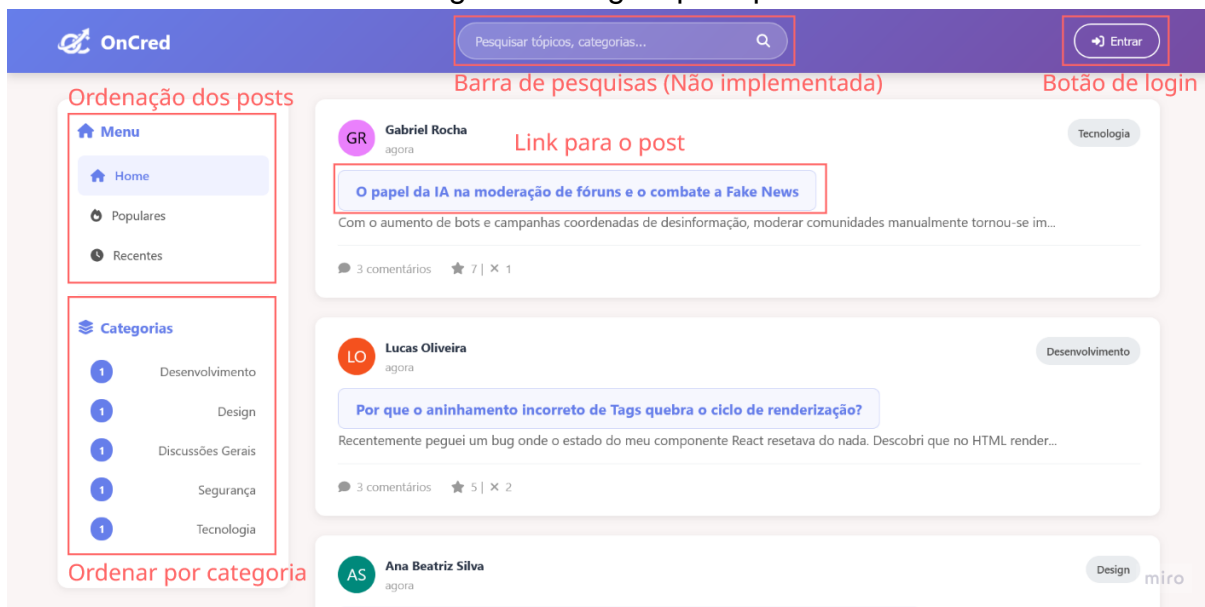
OnCred

Pesquisar tópicos, categorias...

Entrar

Barra de pesquisas (Não implementada)

Botão de login

Ordenação dos posts

Menu

Home

Populares

Recentes

Categorias

1 Desenvolvimento

1 Design

1 Discussões Gerais

1 Segurança

1 Tecnologia

Ordenar por categoria

GR Gabriel Rocha
agora

Tecnologia

Link para o post

O papel da IA na moderação de fóruns e o combate a Fake News

Com o aumento de bots e campanhas coordenadas de desinformação, moderar comunidades manualmente tornou-se im...

3 comentários 7 | ✕ 1

LO Lucas Oliveira
agora

Desenvolvimento

Por que o aninhamento incorreto de Tags quebra o ciclo de renderização?

Recentemente peguei um bug onde o estado do meu componente React resetava do nada. Descobri que no HTML render...

3 comentários 5 | ✕ 2

AS Ana Beatriz Silva
agora

Design

miro